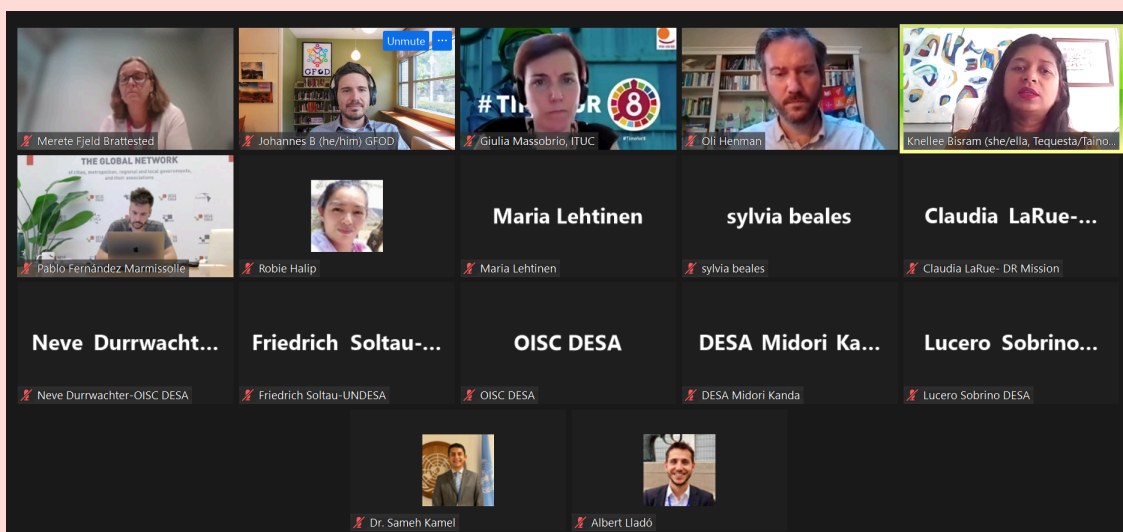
Merete Fjeld Brattested

Unmute

GFOD

Johannes B (he/him) GFOD

#TI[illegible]R 8

Giulia Massobrio, ITUC

Oli Henman

Knellee Bisram (she/ella, Tequesta/Taino...

THE GLOBAL NETWORK

Pablo Fernández Marmissolle

Robie Halip

Maria Lehtinen

Maria Lehtinen

sylvia beales

sylvia beales

Claudia LaRue-...

Claudia LaRue- DR Mission

Neve Durrwacht...

Neve Durrwachter-OISC DESA

Friedrich Soltau-...

Friedrich Soltau-UNDESA

OISC DESA

OISC DESA

DESA Midori Ka...

DESA Midori Kanda

Lucero Sobrino...

Lucero Sobrino DESA

Dr. Sameh Kamel

Albert Lladó